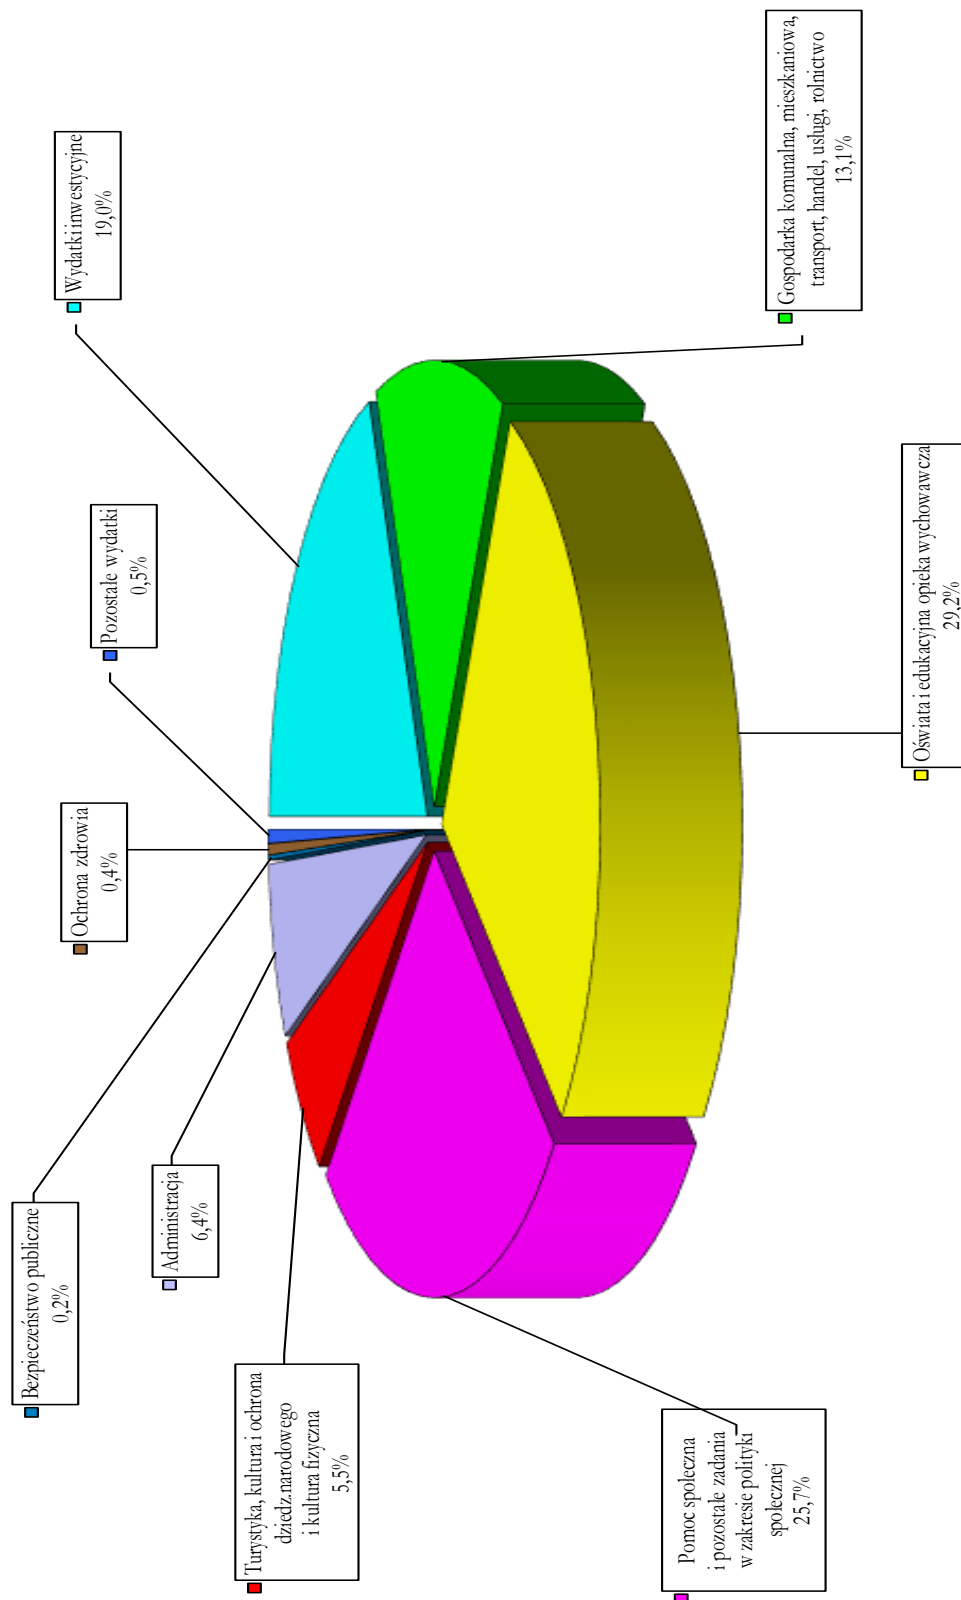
Wydatki inwestycyjne
19,0%

Gospodarka komunalna, mieszkaniowa, transport, handel, usługi, rolnictwo
13,1%

Pozostałe wydatki
0,5%

Oświata i edukacyjna opieka wychowawcza
29,2%

Ochrona zdrowia
0,4%

Bezpieczeństwo publiczne
0,2%

Administracja
6,4%

Turystyka, kultura i ochrona dziedz.narodowego i kultura fizyczna
5,5%

Pomoc społeczna i pozostałe zadania w zakresie polityki społecznej
25,7%